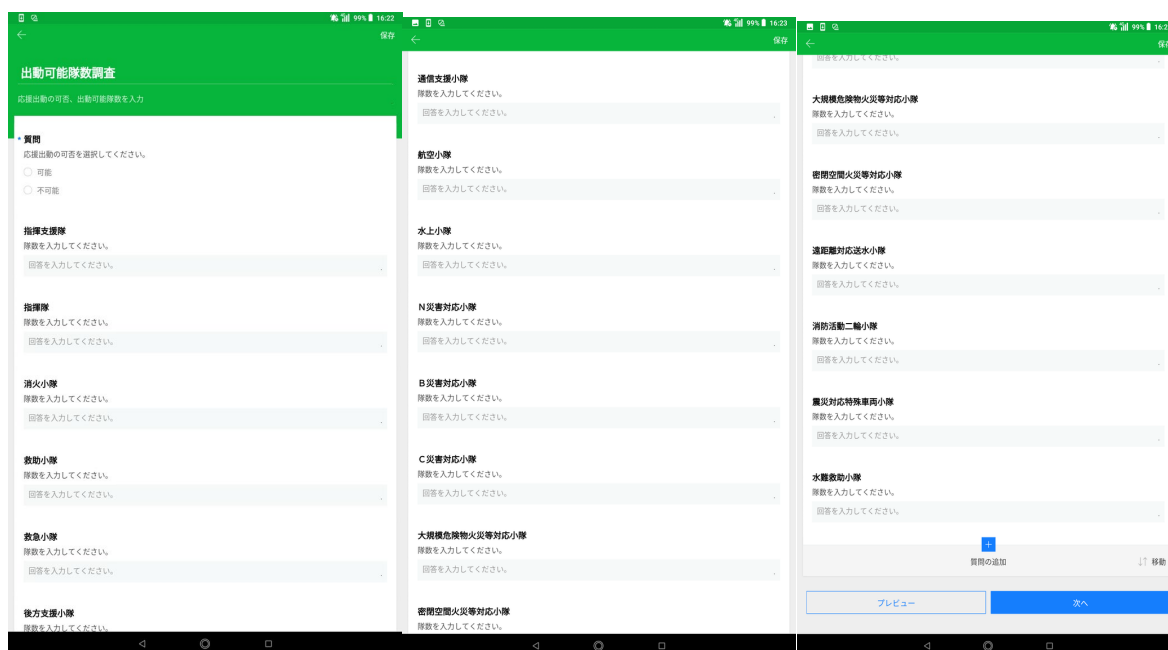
99% 16:22
←
保存

出動可能隊数調査

応援出動の可否、出動可能隊数を入力

* 質問
応援出動の可否を選択してください。
可能
不可能

指揮支援隊
隊数を入力してください。
回答を入力してください。

指揮隊
隊数を入力してください。
回答を入力してください。

消火小隊
隊数を入力してください。
回答を入力してください。

救助小隊
隊数を入力してください。
回答を入力してください。

救急小隊
隊数を入力してください。
回答を入力してください。

後方支援小隊
隊数を入力してください。

99% 16:23
←
保存

通信支援小隊
隊数を入力してください。
回答を入力してください。

航空小隊
隊数を入力してください。
回答を入力してください。

水上小隊
隊数を入力してください。
回答を入力してください。

N災害対応小隊
隊数を入力してください。
回答を入力してください。

B災害対応小隊
隊数を入力してください。
回答を入力してください。

C災害対応小隊
隊数を入力してください。
回答を入力してください。

大規模危険物火災等対応小隊
隊数を入力してください。
回答を入力してください。

密閉空間火災等対応小隊
隊数を入力してください。

99% 16:2
←
保存

回答を入力してください。

大規模危険物火災等対応小隊
隊数を入力してください。
回答を入力してください。

密閉空間火災等対応小隊
隊数を入力してください。
回答を入力してください。

遠距離対応送水小隊
隊数を入力してください。
回答を入力してください。

消防活動二輪小隊
隊数を入力してください。
回答を入力してください。

震災対応特殊車両小隊
隊数を入力してください。
回答を入力してください。

水難救助小隊
隊数を入力してください。
回答を入力してください。

+
質問の追加
移動

プレビュー
次へ